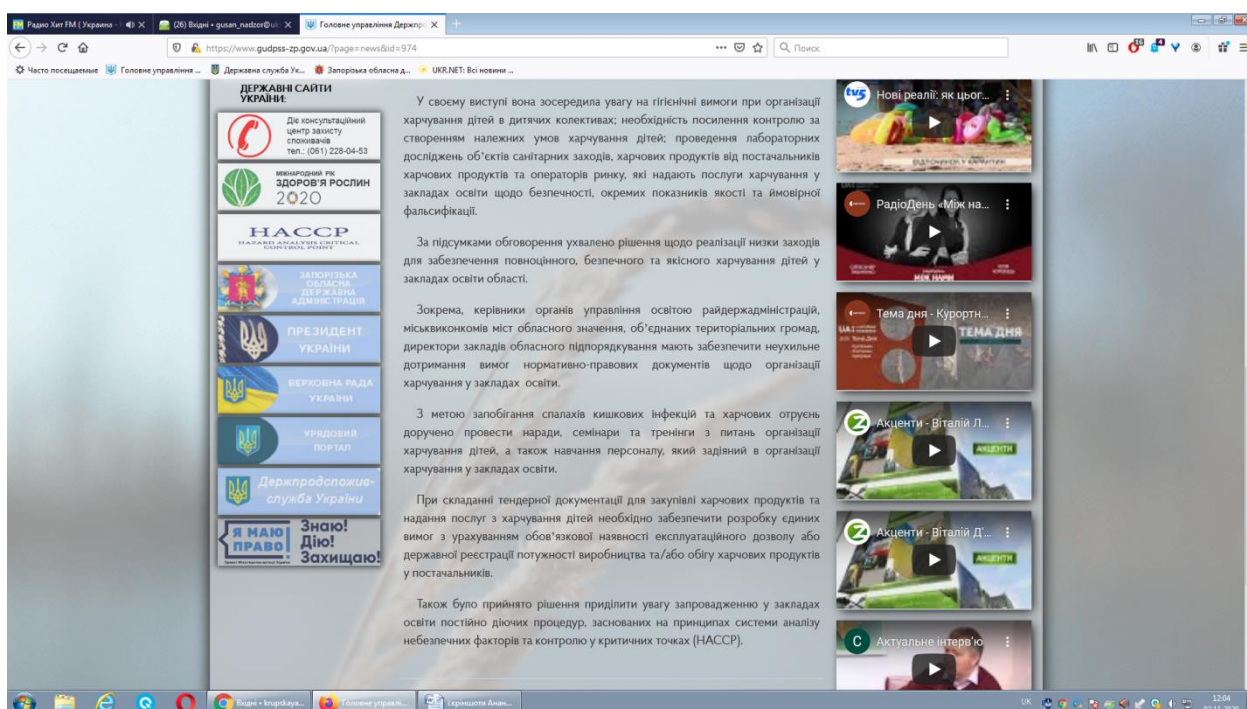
Радио Хит FM ( Украина - × (26) Вхідні • gusan_nadzor@ui × Головне управління Держпр ×

https://www.gudpss-zp.gov.ua/?page=news&id=974 ··· Поиск

Часто посещаемые Головне управління ... Державна служба Ук... Запорізька обласна д... UKR.NET: Всі новини ...

ДЕРЖАВНІ САЙТИ УКРАЇНИ:

Діє консультаційний центр захисту споживачів тел.: (061) 228-04-53

МІЖНАРОДНИЙ РІК ЗДОРОВ'Я РОСЛИН 2020

HACCP HAZARD ANALYSIS CRITICAL CONTROL POINT

ЗАПОРІЗЬКА ОБЛАСНА ДЕРЖАВНА АДМІНІСТРАЦІЯ

ПРЕЗИДЕНТ УКРАЇНИ

ВЕРХОВНА РАДА УКРАЇНИ

УРЯДОВИЙ ПОРТАЛ

Держпродспоживслужба України

Я МАЮ ПРАВО! Знаю! Дію! Захищаю!

У своєму виступі вона зосередила увагу на гігієнічні вимоги при організації харчування дітей в дитячих колективах; необхідність посилення контролю за створенням належних умов харчування дітей; проведення лабораторних досліджень об'єктів санітарних заходів, харчових продуктів від постачальників харчових продуктів та операторів ринку, які надають послуги харчування у закладах освіти щодо безпечності, окремих показників якості та ймовірної фальсифікації.

За підсумками обговорення ухвалено рішення щодо реалізації низки заходів для забезпечення повноцінного, безпечного та якісного харчування дітей у закладах освіти області.

Зокрема, керівники органів управління освітою райдержадміністрацій, міськвиконкомів міст обласного значення, об'єднаних територіальних громад, директори закладів обласного підпорядкування мають забезпечити неухильне дотримання вимог нормативно-правових документів щодо організації харчування у закладах освіти.

З метою запобігання спалахів кишкових інфекцій та харчових отруєнь доручено провести наради, семінари та тренінги з питань організації харчування дітей, а також навчання персоналу, який задіяний в організації харчування у закладах освіти.

При складанні тендерної документації для закупівлі харчових продуктів та надання послуг з харчування дітей необхідно забезпечити розробку єдиних вимог з урахуванням обов'язкової наявності експлуатаційного дозволу або державної реєстрації потужності виробництва та/або обігу харчових продуктів у постачальників.

Також було прийнято рішення приділити увагу запровадженню у закладах освіти постійно діючих процедур, заснованих на принципах системи аналізу небезпечних факторів та контролю у критичних точках (НАССР).

Нові реалії: як цьог...

РадіоДень «Між на...

Тема дня - Курортн... ТЕМА ДНЯ

Акценти - Віталій Л... АКЦЕНТИ

Акценти - Віталій Д'... АКЦЕНТИ

Актуальне інтерв'ю

Вхідні • krupskaya... Головне управлі... скриншоти Анин...

UK 12:04